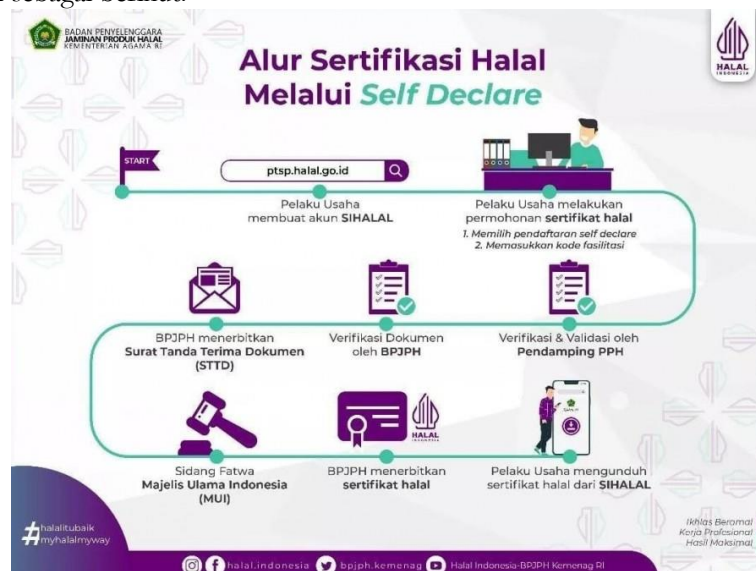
BADAN PENYELENGGARA JAMINAN PRODUK HALAL KEMENTERIAN AGAMA RI

HALAL INDONESIA

Alur Sertifikasi Halal Melalui Self Declare

START

ptsp.halal.go.id

Pelaku Usaha membuat akun SIHALAL

Pelaku Usaha melakukan permohonan sertifikat halal
1. Memilih pendaftaran self declare
2. Memasukkan kode fasilitasi

BPJPH menerbitkan Surat Tanda Terima Dokumen (STTD)

Verifikasi Dokumen oleh BPJPH

Verifikasi & Validasi oleh Pendamping PPH

Sidang Fatwa Majelis Ulama Indonesia (MUI)

BPJPH menerbitkan sertifikat halal

HALAL INDONESIA

Pelaku Usaha mengunduh sertifikat halal dari SIHALAL

#halalitubaik #myhalalmyway

Ikhlas Beramal Kerja Profesional Hasil Maksimal

halal.indonesia bpjph.kemenag Halal Indonesia-BPJPH Kemenag RI